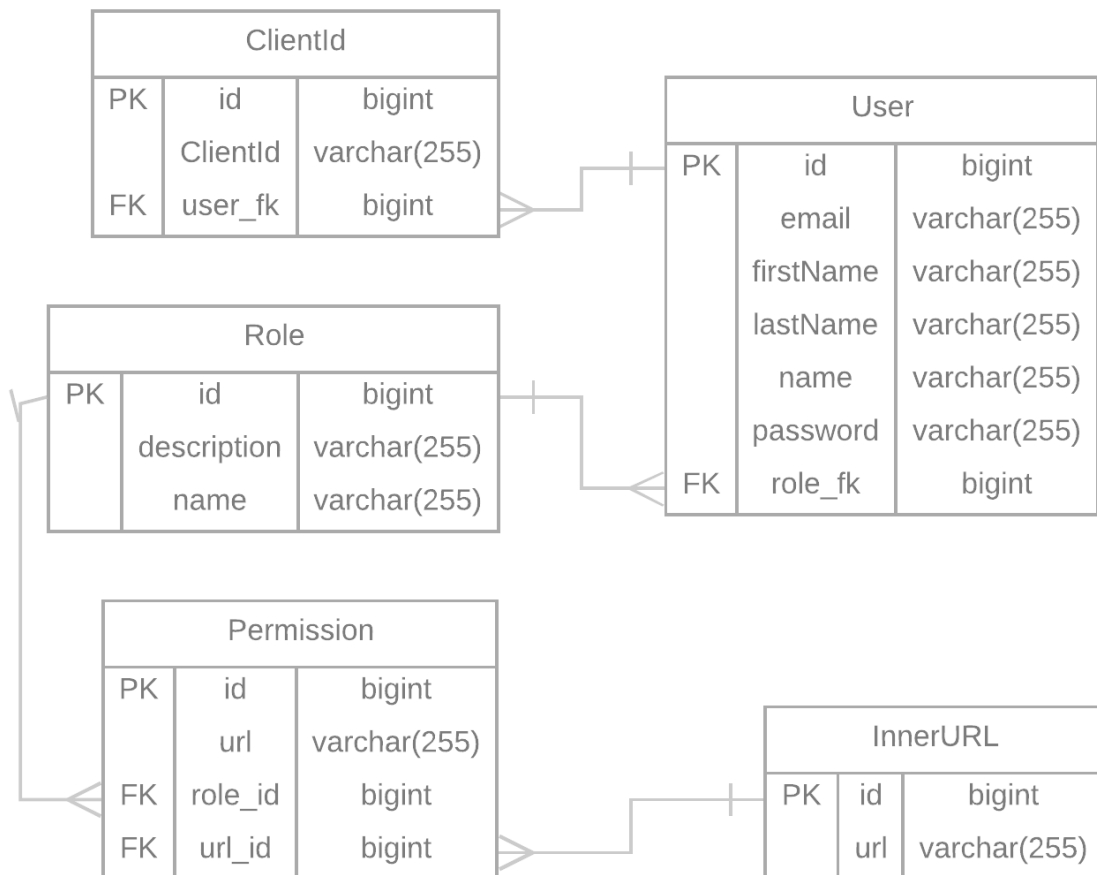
ClientId

| PK | id | bigint |
|---|---|---|
| | ClientId | varchar(255) |
| FK | user_fk | bigint |

User

| PK | id | bigint |
|---|---|---|
| | email | varchar(255) |
| | firstName | varchar(255) |
| | lastName | varchar(255) |
| | name | varchar(255) |
| | password | varchar(255) |
| FK | role_fk | bigint |

Role

| PK | id | bigint |
|---|---|---|
| | description | varchar(255) |
| | name | varchar(255) |

Permission

| PK | id | bigint |
|---|---|---|
| | url | varchar(255) |
| FK | role_id | bigint |
| FK | url_id | bigint |

InnerURL

| PK | id | bigint |
|---|---|---|
| | url | varchar(255) |